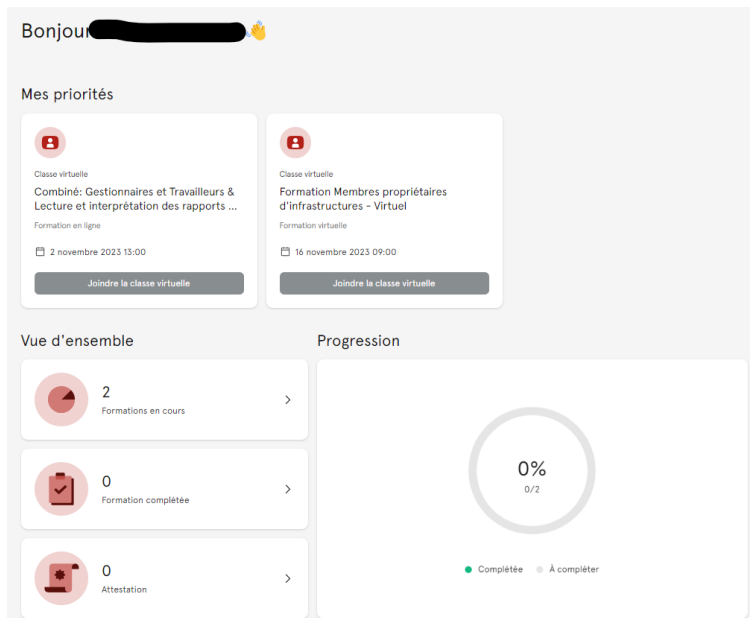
Bonjour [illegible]

Mes priorités

Classe virtuelle
Combiné: Gestionnaires et Travailleurs & Lecture et interprétation des rapports ...
Formation en ligne
2 novembre 2023 13:00
Joindre la classe virtuelle

Classe virtuelle
Formation Membres propriétaires d'infrastructures - Virtuel
Formation virtuelle
16 novembre 2023 09:00
Joindre la classe virtuelle

Vue d'ensemble

2
Formations en cours

0
Formation complétée

0
Attestation

Progression

0%
0/2

Complétée À compléter